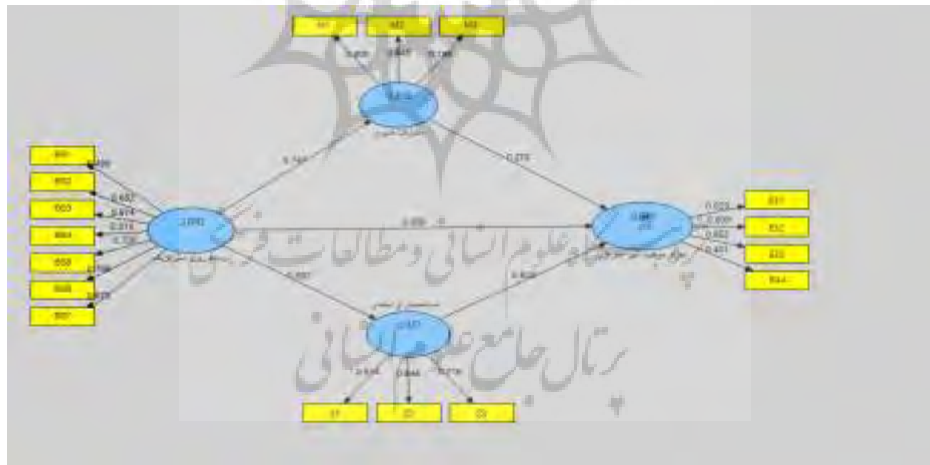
M1 M2 M3

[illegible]

BB1 BB2 BB3 BB4 BB5 BB6 BB7

0.689 0.682 0.874 0.874 0.730 0.706 0.639

0.764

0.275

0.658

0.687

0.620

E1 E2 E3 E4

0.623 0.839 0.852 0.451

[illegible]

پژوهشگاه علوم انسانی و مطالعات فرهنگی
پرتال جامع علوم انسانی